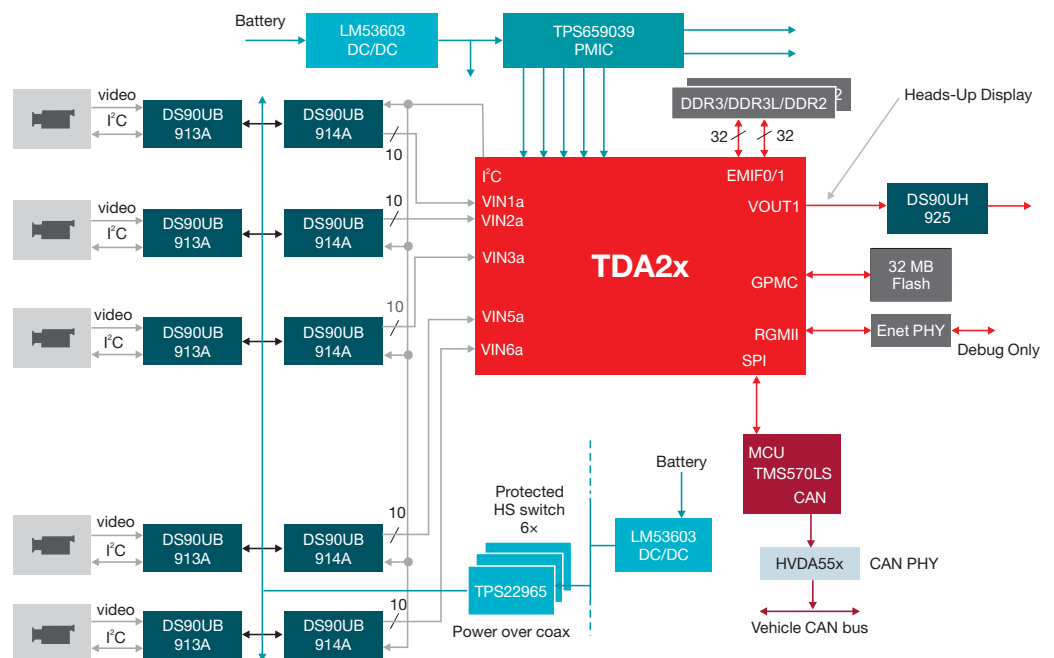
Battery
LM53603 DC/DC
TPS659039 PMIC
DDR3/DDR3L/DDR2
Heads-Up Display
32
32
video
$I^2C$
DS90UB 913A
DS90UB 914A
10
video
$I^2C$
DS90UB 913A
DS90UB 914A
10
video
$I^2C$
DS90UB 913A
DS90UB 914A
10
$I^2C$
VIN1a
VIN2a
VIN3a
VIN5a
VIN6a
EMIF0/1
VOUT1
TDA2x
GPMC
RGMII
SPI
DS90UH 925
32 MB Flash
Enet PHY
Debug Only
Battery
Protected HS switch 6×
LM53603 DC/DC
MCU TMS570LS CAN
HVDA55x
CAN PHY
video
$I^2C$
DS90UB 913A
DS90UB 914A
10
TPS22965
video
$I^2C$
DS90UB 913A
DS90UB 914A
10
Power over coax
Vehicle CAN bus